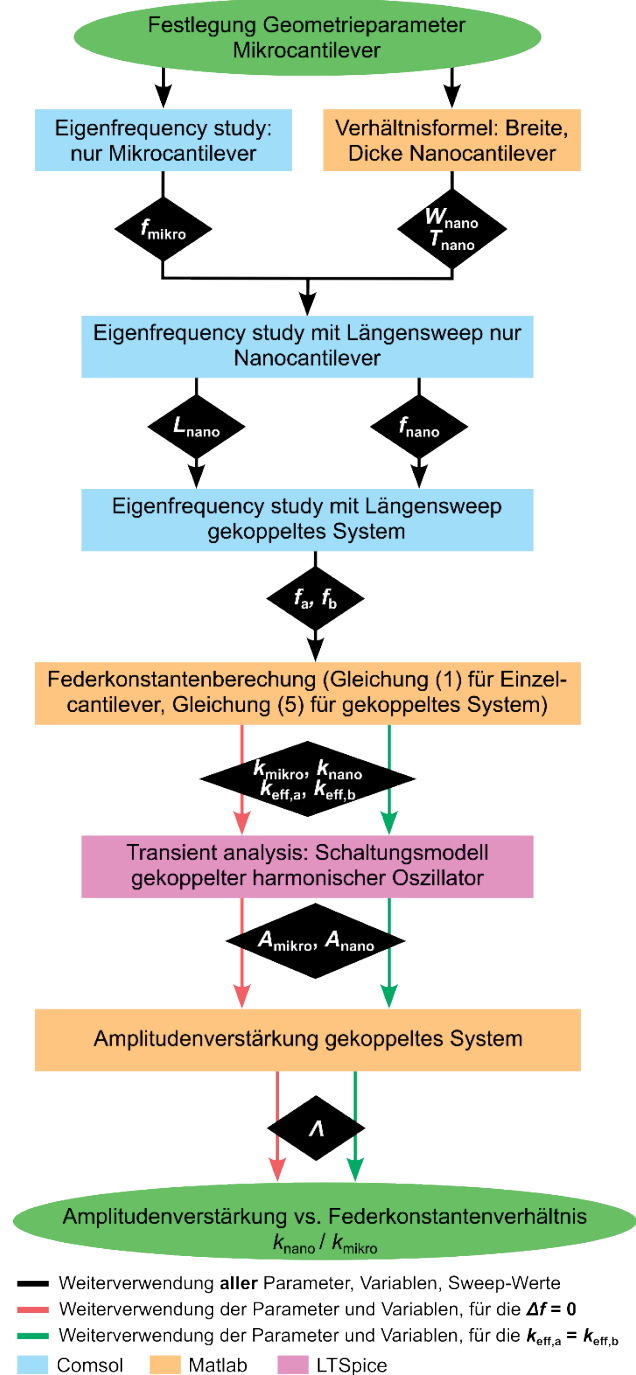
Festlegung Geometrieparameter Mikrocantilever

Eigenfrequency study: nur Mikrocantilever

Verhältnisformel: Breite, Dicke Nanocantilever

$f_{mikro}$

$W_{nano}$ $T_{nano}$

Eigenfrequency study mit Längensweep nur Nanocantilever

$L_{nano}$

$f_{nano}$

Eigenfrequency study mit Längensweep gekoppeltes System

$f_a$, $f_b$

Federkonstantenberechung (Gleichung (1) für Einzelcantilever, Gleichung (5) für gekoppeltes System)

$k_{mikro}$, $k_{nano}$ $k_{eff,a}$, $k_{eff,b}$

Transient analysis: Schaltungsmodell gekoppelter harmonischer Oszillator

$A_{mikro}$, $A_{nano}$

Amplitudenverstärkung gekoppeltes System

$\Lambda$

Amplitudenverstärkung vs. Federkonstantenverhältnis $k_{nano}$ / $k_{mikro}$

Weiterverwendung **aller** Parameter, Variablen, Sweep-Werte

Weiterverwendung der Parameter und Variablen, für die $\Delta f = 0$

Weiterverwendung der Parameter und Variablen, für die $k_{eff,a} = k_{eff,b}$

Comsol

Matlab

LTSpice